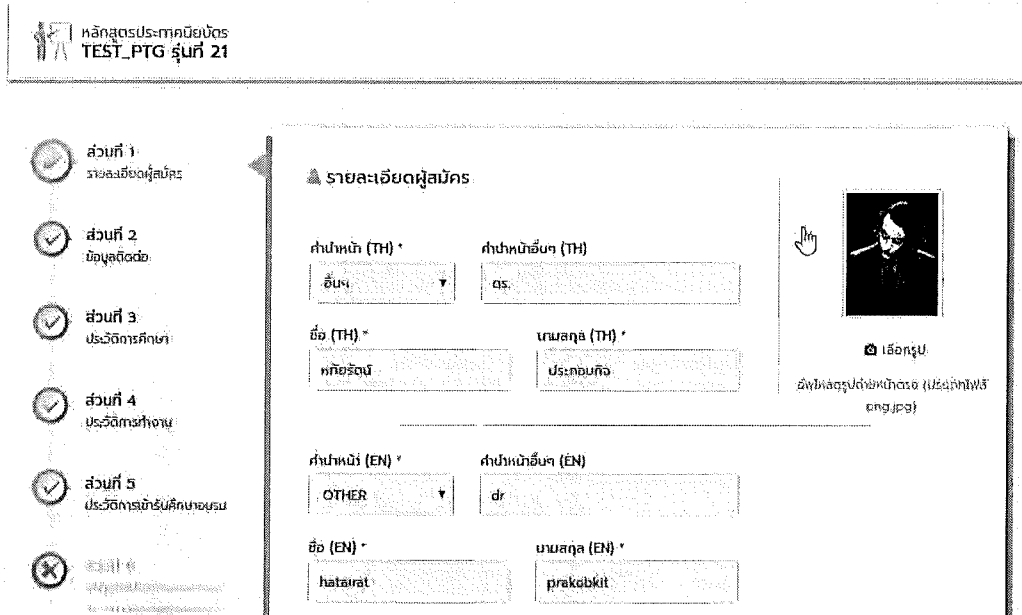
หลักสูตรประกาศนียบัตร
TEST_PTG รุ่นที่ 21

ส่วนที่ 1
รายละเอียดผู้สมัคร

ส่วนที่ 2
ข้อมูลติดต่อ

ส่วนที่ 3
ประวัติการศึกษา

ส่วนที่ 4
ประวัติการทำงาน

ส่วนที่ 5
ประวัติการเข้ารับศึกษาอบรม

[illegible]

รายละเอียดผู้สมัคร

คำนำหน้า (TH) *
อื่นๆ

คำนำหน้าอื่นๆ (TH)
ดร.

ชื่อ (TH) *
หทัยรัตน์

นามสกุล (TH) *
ประกอบกิจ

เลือกรูป
อัพโหลดรูปถ่ายหน้าตรง (ประเภทไฟล์ png,jpg)

คำนำหน้า (EN) *
OTHER

คำนำหน้าอื่นๆ (EN)
dr

ชื่อ (EN) *
hatairat

นามสกุล (EN) *
prakobkit